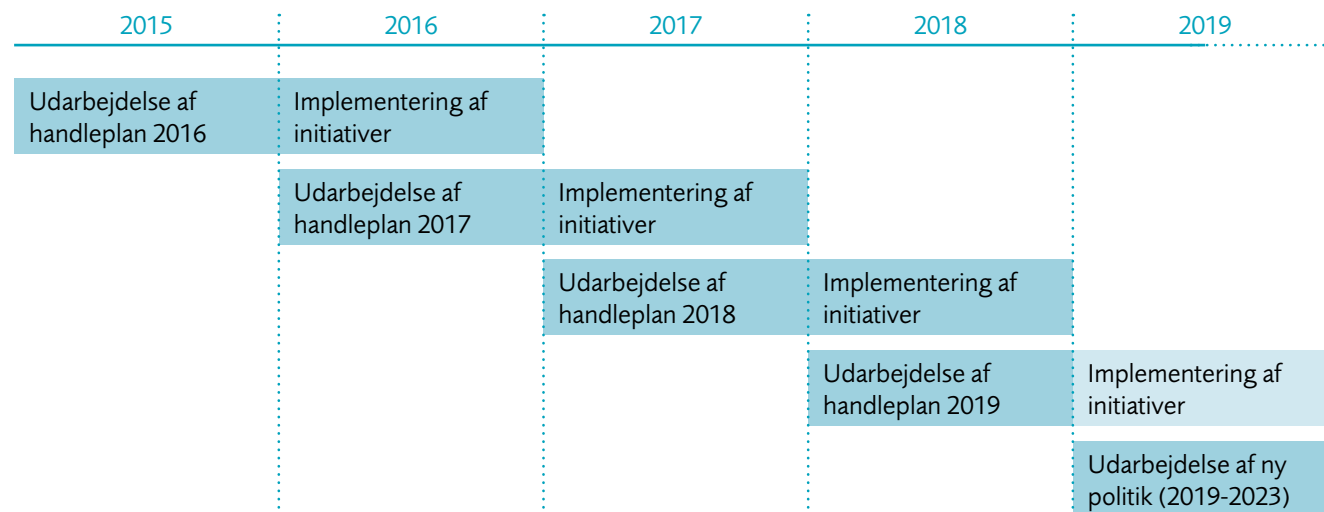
2015 2016 2017 2018 2019

Udarbejdelse af handleplan 2016

Implementering af initiativer

Udarbejdelse af handleplan 2017

Implementering af initiativer

Udarbejdelse af handleplan 2018

Implementering af initiativer

Udarbejdelse af handleplan 2019

Implementering af initiativer

Udarbejdelse af ny politik (2019-2023)